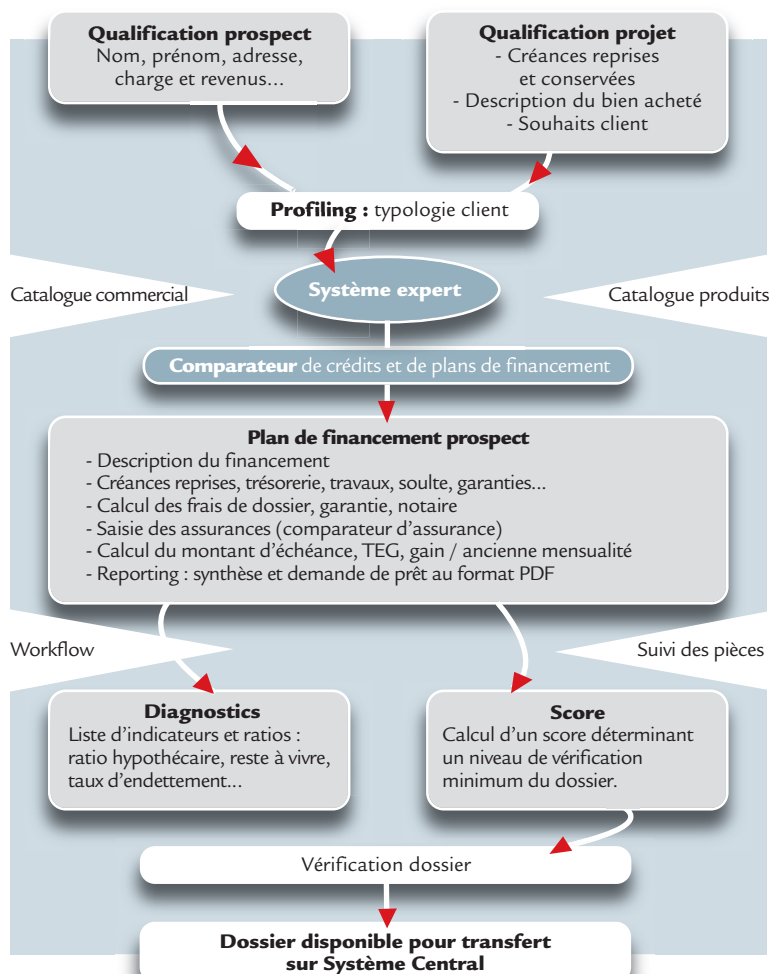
**Qualification prospect**
Nom, prénom, adresse, charge et revenus...

**Qualification projet**
- Créances reprises et conservées
- Description du bien acheté
- Souhaits client

**Profiling :** typologie client

Catalogue commercial

**Système expert**

Catalogue produits

**Comparateur** de crédits et de plans de financement

**Plan de financement prospect**
- Description du financement
- Créances reprises, trésorerie, travaux, soulte, garanties...
- Calcul des frais de dossier, garantie, notaire
- Saisie des assurances (comparateur d'assurance)
- Calcul du montant d'échéance, TEG, gain / ancienne mensualité
- Reporting : synthèse et demande de prêt au format PDF

Workflow

Suivi des pièces

**Diagnostics**
Liste d'indicateurs et ratios : ratio hypothécaire, reste à vivre, taux d'endettement...

**Score**
Calcul d'un score déterminant un niveau de vérification minimum du dossier.

Vérification dossier

**Dossier disponible pour transfert sur Système Central**